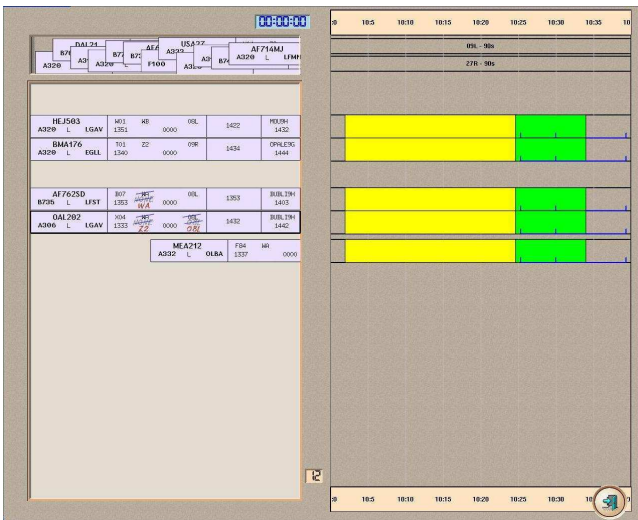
00:00:00

DAL21 USA27 AF714MJ A320 L LFMN
A320 A3 B7 B7 AFA A332 F100 A3 A3 B7

09L - 90s
27R - 90s

:0 10:5 10:10 10:15 10:20 10:25 10:30 10:35 10

HEJ503 W01 W8 09L 1422 MOUSH
A320 L LGAV 1351 0000 1432

BMA176 T01 Z2 09R 1434 OPALE9G
A320 L EGLL 1340 0000 1444

AF762SD B07 NR 09L 1353 DUBLI9M
B735 L LFST 1353 WA 0000 1403

OAL202 X04 NR 09L 1432 DUBLI9M
A306 L LGAV 1333 Z2 0000 09R 1442

MEA212 F04 WA
A332 L OLBA 1337 0000

2

:0 10:5 10:10 10:15 10:20 10:25 10:30 10